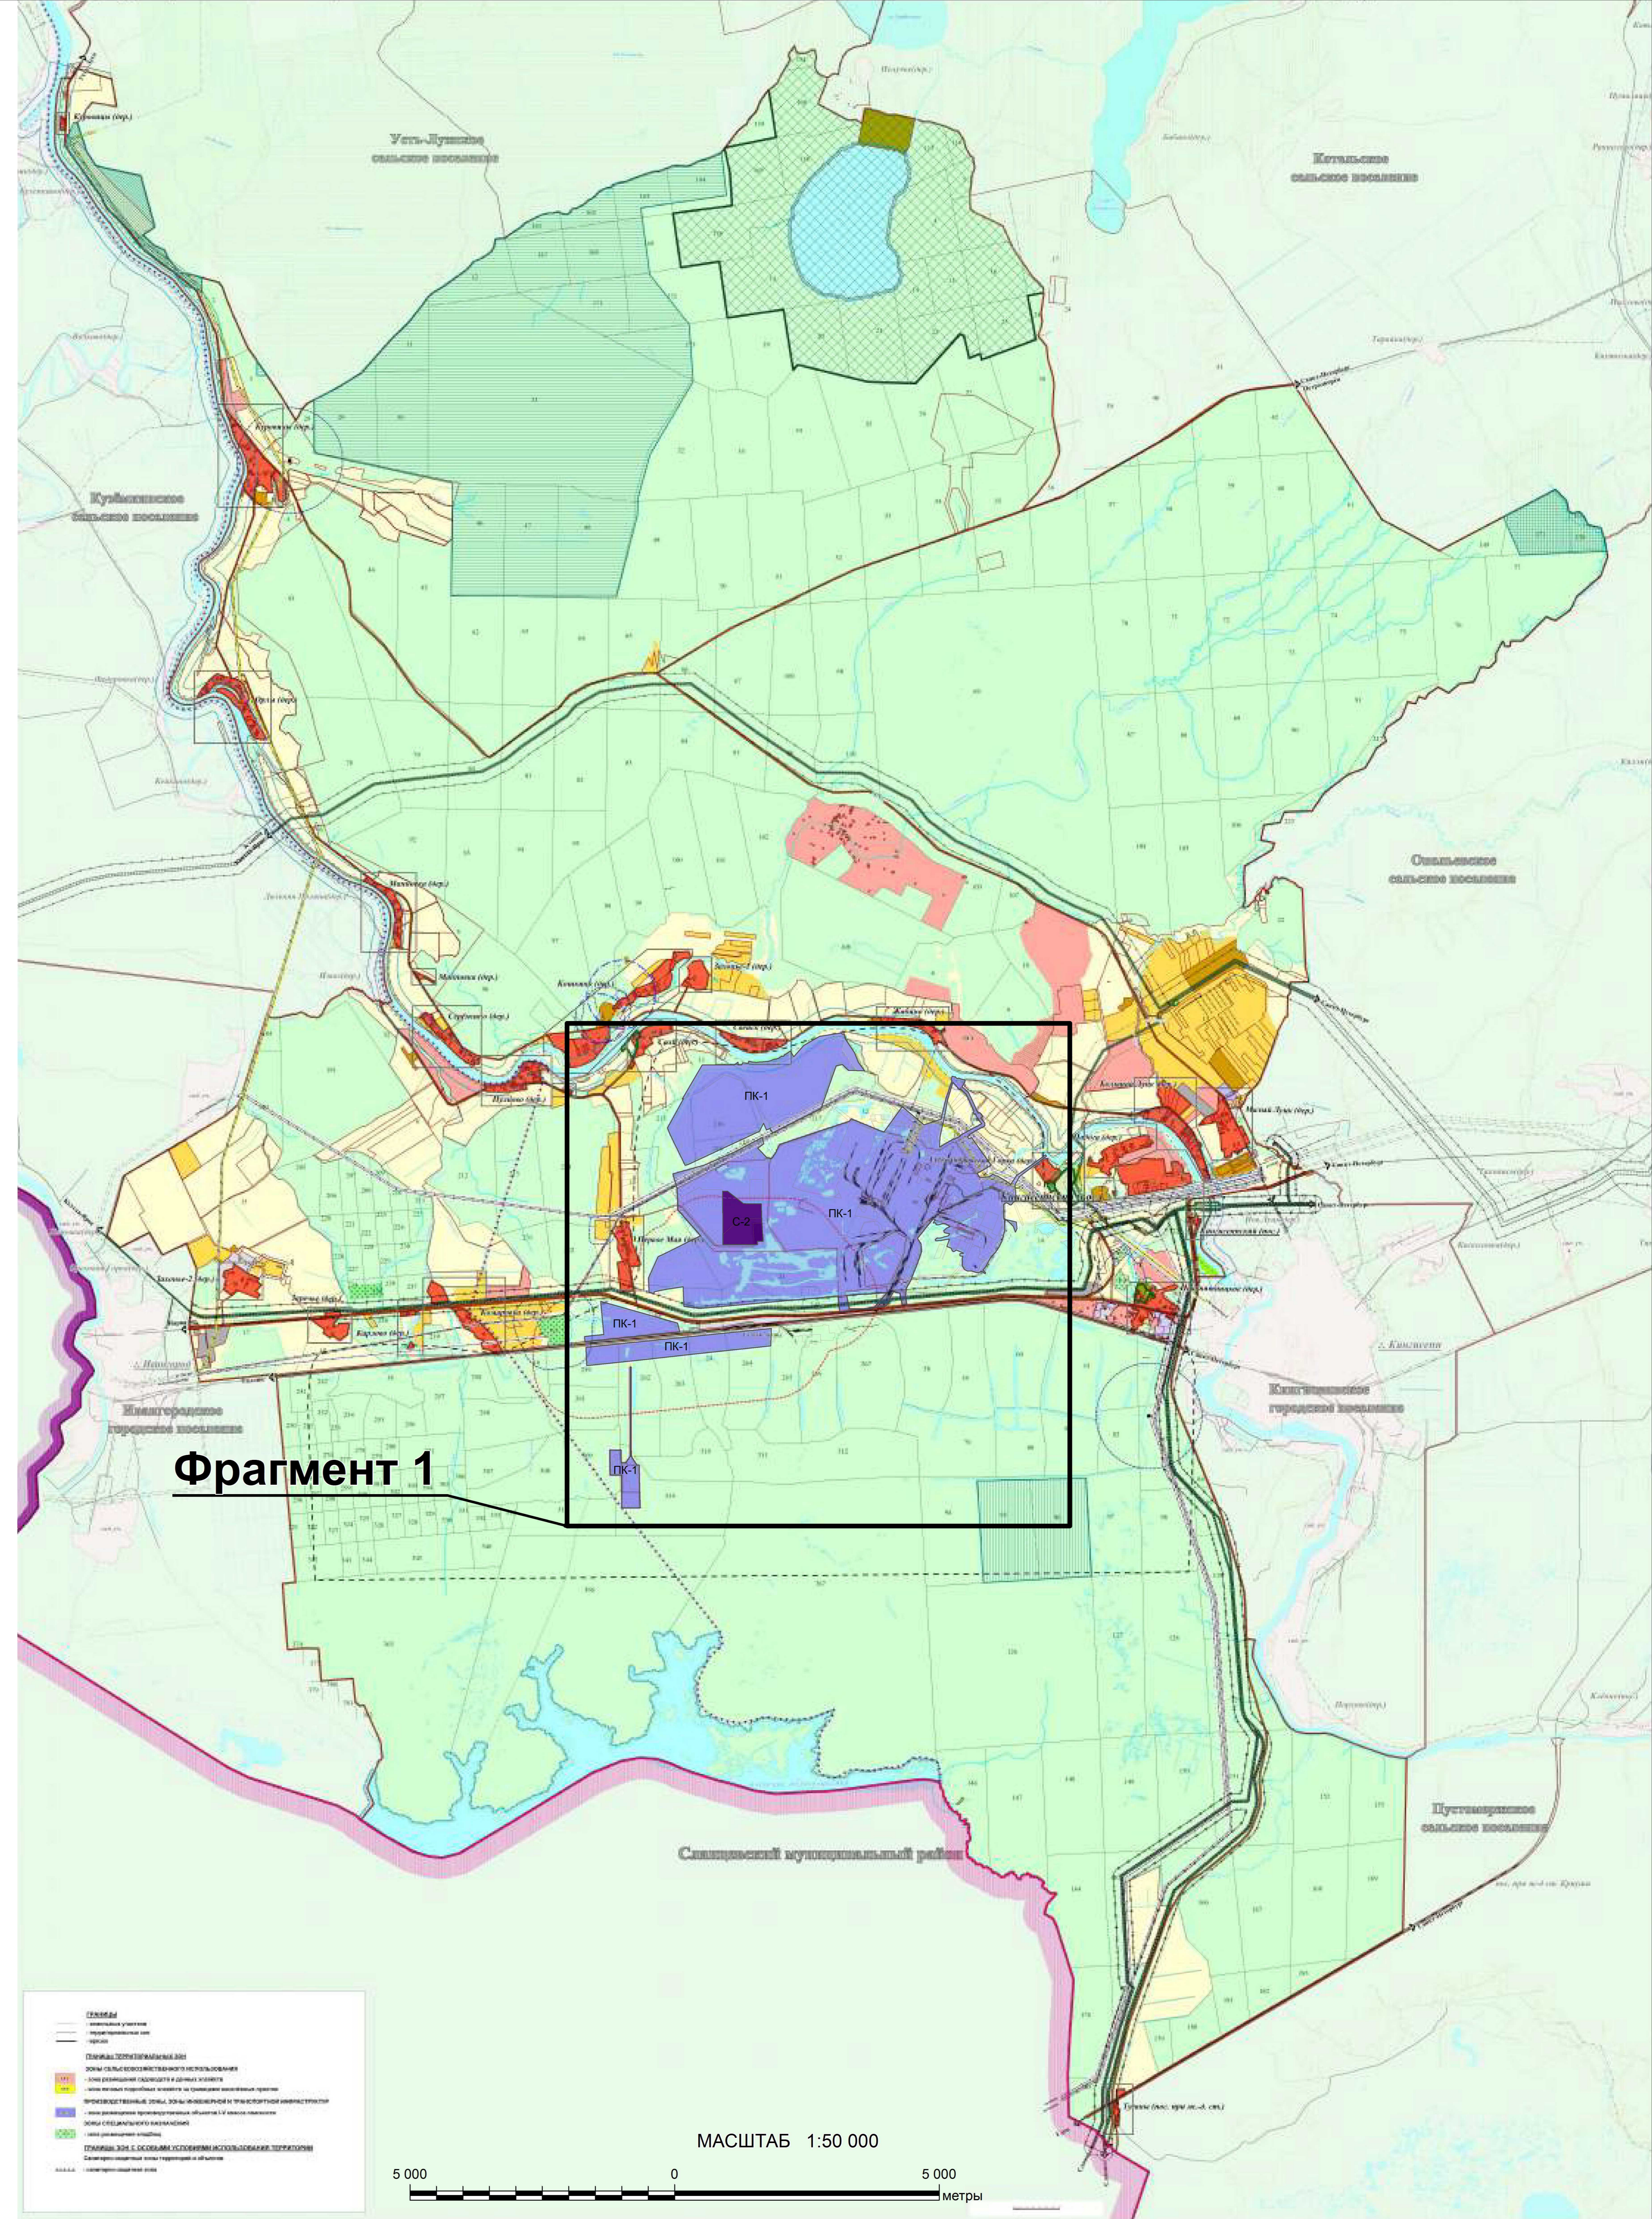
Усть-Лужское сельское поселение

Котельское сельское поселение

Кузёмкинское сельское поселение

Опольевское сельское поселение

Ивангородское городское поселение

Кингисеппское городское поселение

Сланцевский муниципальный район

Пустомержское сельское поселение

ПК-1

ПК-1

С-2

ПК-1

ПК-1

ПК-1

ПК-1

Фрагмент 1

МАСШТАБ 1:50 000

5 000 0 5 000

метры